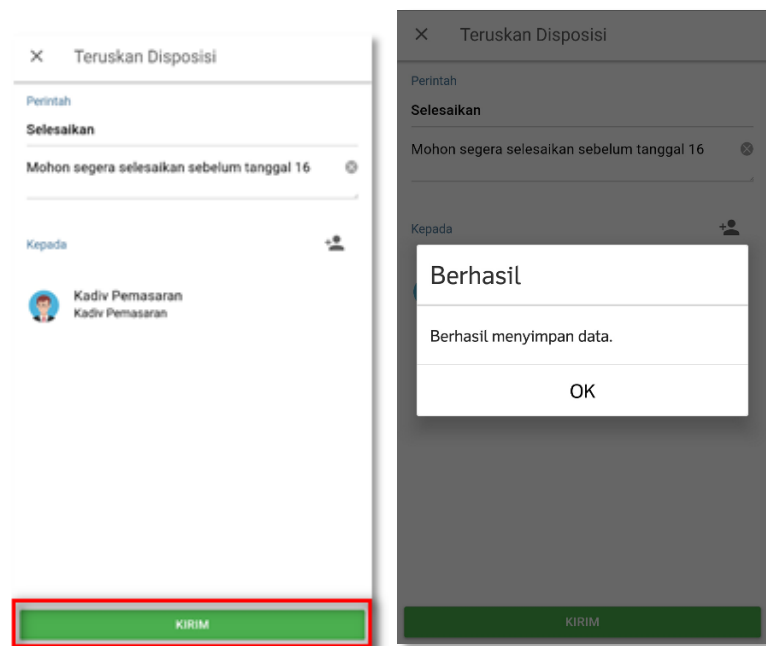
×   Teruskan Disposisi

Perintah

Selesaikan

Mohon segera selesaikan sebelum tanggal 16

Kepada

Kadiv Pemasaran
Kadiv Pemasaran

KIRIM

×   Teruskan Disposisi

Perintah

Selesaikan

Mohon segera selesaikan sebelum tanggal 16

Kepada

Berhasil

Berhasil menyimpan data.

OK

KIRIM